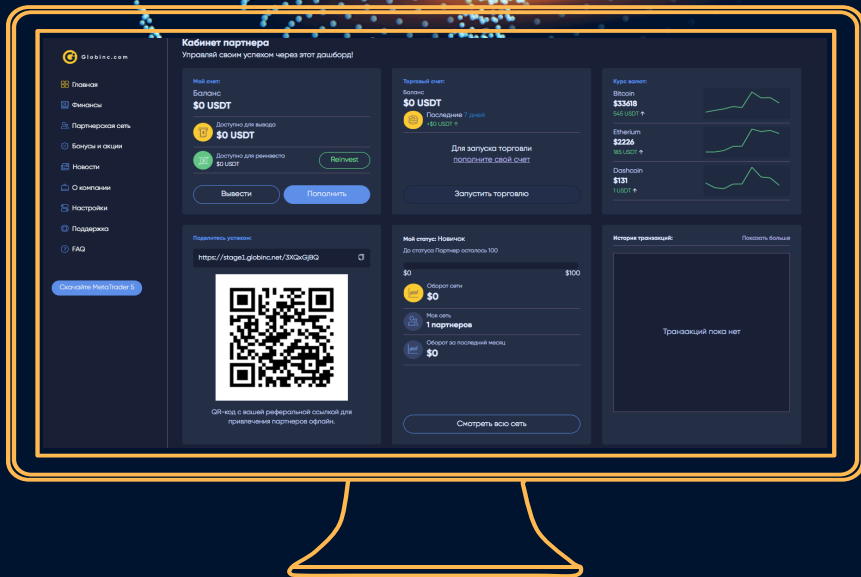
Globinc.com

Главная
Финансы
Партнерская сеть
Бонусы и акции
Новости
О компании
Настройки
Поддержка
FAQ

Скачайте MetaTrader 5

Кабинет партнера
Управляй своим успехом через этот дашборд!

Мой счет:
Баланс
$0 USDT
Доступно для вывода
$0 USDT
Доступно для реинвеста
$0 USDT
Reinvest
Вывести
Пополнить

Торговый счет:
Баланс
$0 USDT
Последние 7 дней
+$0 USDT
Для запуска торговли
пополните свой счет
Запустить торговлю

Курс валют:
Bitcoin
$33618
545 USDT
Etherium
$2226
165 USDT
Dashcoin
$131
1 USDT

Поделитесь успехом:
https://stage1.globinc.net/3XQxGj8Q
QR-код с вашей реферальной ссылкой для привлечения партнеров офлайн.

Мой статус: Новичок
До статуса Партнер осталось 100
$0
$100
Оборот сети
$0
Моя сеть
1 партнеров
Оборот за последний месяц
$0
Смотреть всю сеть

История транзакций:
Показать больше
Транзакций пока нет